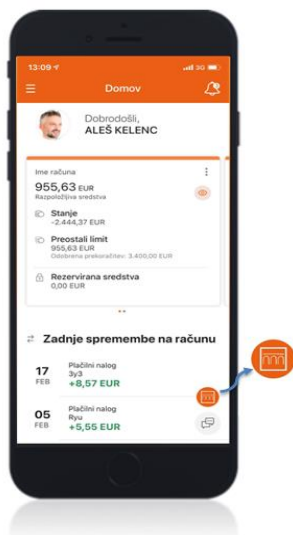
13:09
3G

Domov

Dobrodošli,
ALEŠ KELENC

Ime računa
955,63 EUR
Razpoložljiva sredstva

Stanje
-2.444,37 EUR

Preostali limit
955,63 EUR
Odobrena prekoračitev: 3.400,00 EUR

Rezervirana sredstva
0,00 EUR

Zadnje spremembe na računu

17 FEB
Plačilni nalog
3y3
+8,57 EUR

05 FEB
Plačilni nalog
Ryu
+5,55 EUR